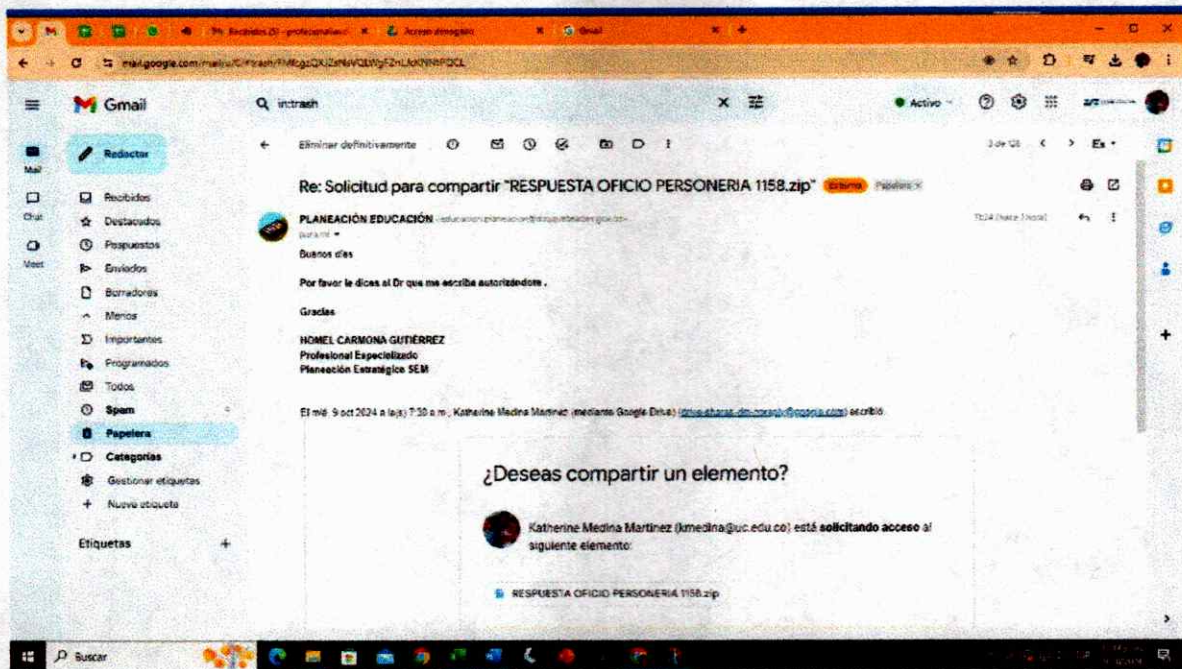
Recibidos (2) - profesionalesd × Acceso denegado × Gmail ×

mail.google.com/mail/u/0/#trash/FMfcgzQXJ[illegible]

Gmail

in:trash

Activo

Mail
Chat
Meet

Redactar

Recibidos
Destacados
Pospuestos
Enviados
Borradores
Menos
Importantes
Programados
Todos
Spam
Papelera
Categorías
Gestionar etiquetas
Nueva etiqueta

Etiquetas

Eliminar definitivamente

3 de 128

Re: Solicitud para compartir "RESPUESTA OFICIO PERSONERIA 1158.zip" Externo Papelera ×

PLANEACIÓN EDUCACIÓN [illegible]
para mí

Buenos días

Por favor le dices al Dr que me escriba autorizándome .

Gracias

HOMEL CARMONA GUTIÉRREZ
Profesional Especializado
Planeación Estratégica SEM

El mié, 9 oct 2024 a la(s) 7:30 a.m., Katherine Medina Martinez (mediante Google Drive) ([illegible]) escribió:

¿Deseas compartir un elemento?

Katherine Medina Martinez (kmedina@uc.edu.co) está solicitando acceso al siguiente elemento:

RESPUESTA OFICIO PERSONERIA 1158.zip

Buscar